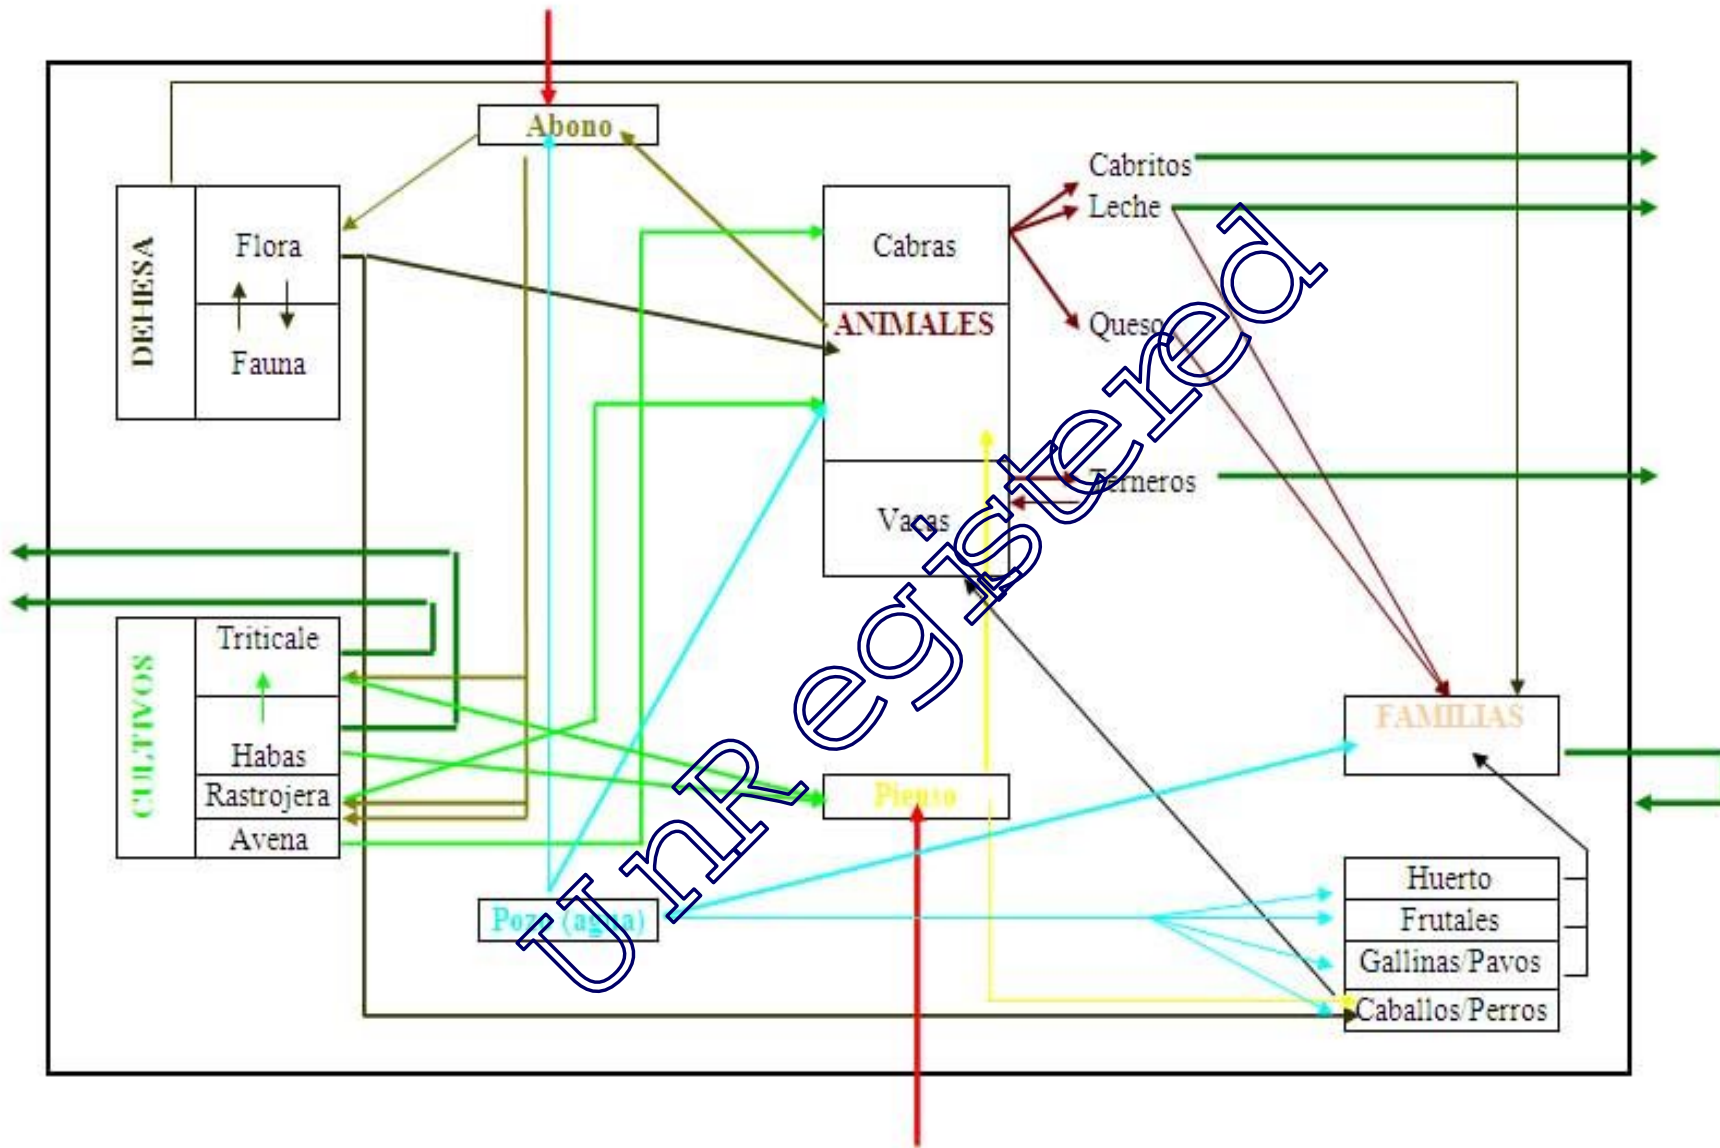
Abono

DEHESA
Flora
Fauna

Cabras
ANIMALES
Vacas

Cabritos
Leche
Queso
Terneros

CULTIVOS
Triticale
Habas
Rastrojera
Avena

Pienso

FAMILIAS

Pozo (agua)

Huerto
Frutales
Gallinas/Pavos
Caballos/Perros

UnRegistered